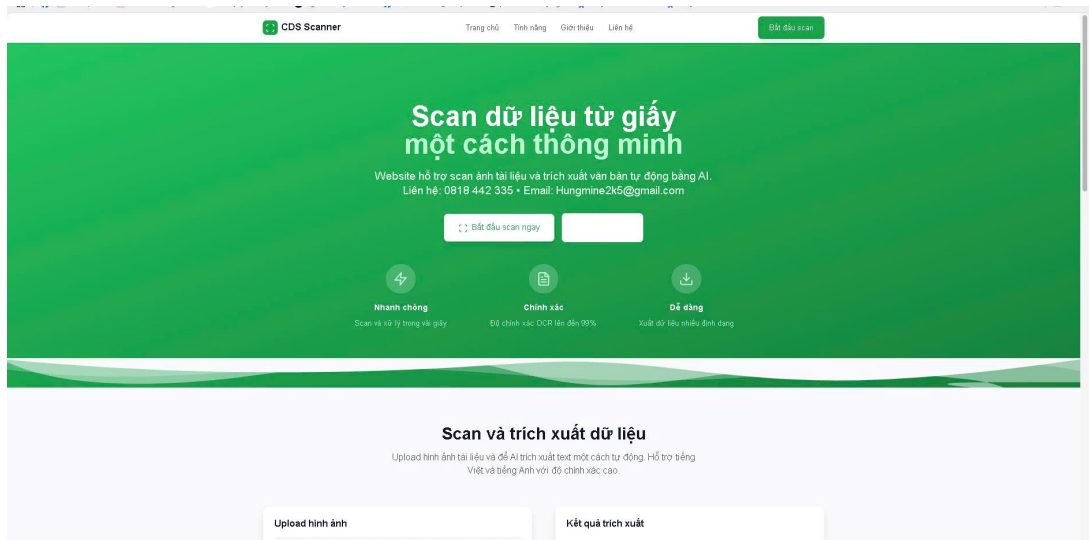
CDS Scanner

Trang chủ Tính năng Giới thiệu Liên hệ

Bắt đầu scan

Scan dữ liệu từ giấy
một cách thông minh

Website hỗ trợ scan ảnh tài liệu và trích xuất văn bản tự động bằng AI.
Liên hệ: 0818 442 335 • Email: Hungmine2k5@gmail.com

Bắt đầu scan ngay

Nhanh chóng
Scan và xử lý trong vài giây

Chính xác
Độ chính xác OCR lên đến 99%

Dễ dàng
Xuất dữ liệu nhiều định dạng

Scan và trích xuất dữ liệu

Upload hình ảnh tài liệu và để AI trích xuất text một cách tự động. Hỗ trợ tiếng Việt và tiếng Anh với độ chính xác cao.

Upload hình ảnh

Kết quả trích xuất